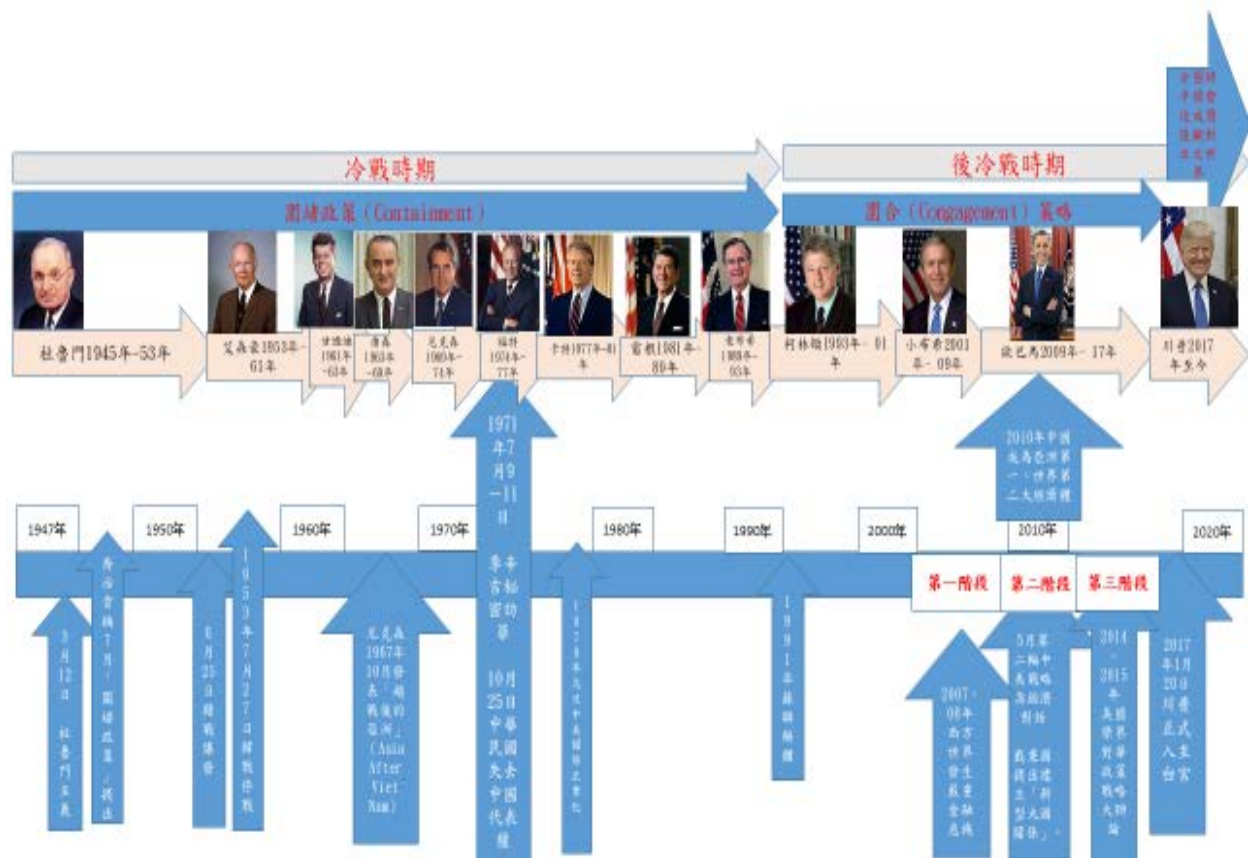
冷戰時期

後冷戰時期

圍堵政策（Containment）

圍合（Congagement）策略

杜魯門1945年–53年

艾森豪1953年–61年

甘迺迪1961年–63年

詹森1963年–69年

尼克森1969年–74年

福特1974年–77年

卡特1977年–81年

雷根1981年–89年

老布希1989年–93年

柯林頓1993年–01年

小布希2001年–09年

歐巴馬2009年–17年

川普2017年至今

1947年

1950年

1960年

1970年

1980年

1990年

2000年

2010年

2020年

1971年7月9–11日 季辛吉秘訪北京 10月25日中華民國失去中國代表權

2010年中國成為亞洲第一，世界第二大經濟體

3月12日 杜魯門主義

喬治肯楠7月：圍堵政策，提出

6月25日韓戰爆發

1953年7月27日韓戰停戰

尼克森1967年10月發表「越戰後的亞洲」（Asia After Viet Nam）

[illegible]

1991年蘇聯解體

第一階段

第二階段

第三階段

2007–08年由美國引發全球金融危機

5月第二輪中美戰略與經濟對話 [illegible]

2014–2015年美國學界辯論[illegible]

2017年1月20日川普正式入主白宮

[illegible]